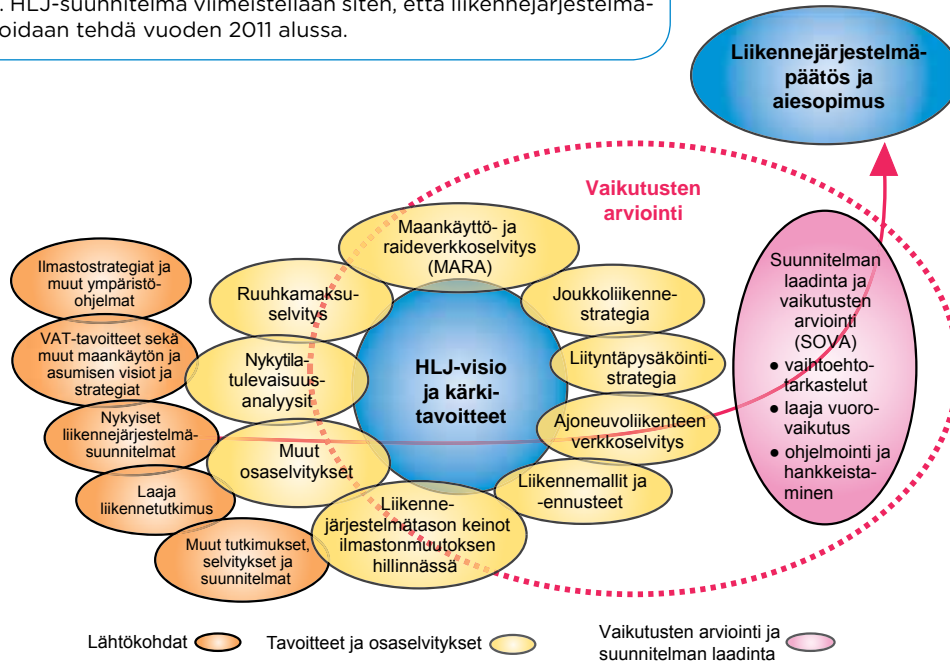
. HLJ-suunnitelma viimeistellään siten, että liikennejärjestelmä-
oidaan tehdä vuoden 2011 alussa.

Liikennejärjestelmäpäätös ja aiesopimus

Vaikutusten arviointi

Ilmastostrategiat ja muut ympäristöohjelmat

VAT-tavoitteet sekä muut maankäytön ja asumisen visiot ja strategiat

Nykyiset liikennejärjestelmäsuunnitelmat

Laaja liikennetutkimus

Muut tutkimukset, selvitykset ja suunnitelmat

Maankäyttö- ja raideverkkoselvitys (MARA)

Ruuhkamaksuselvitys

Joukkoliikennestrategia

Nykytilatulevaisuusanalyysit

HLJ-visio ja kärkitavoitteet

Liityntäpysäköintistrategia

Ajoneuvoliikenteen verkkoselvitys

Muut osaselvitykset

Liikennemallit ja -ennusteet

Liikennejärjestelmätason keinot ilmastonmuutoksen hillinnässä

Suunnitelman laadinta ja vaikutusten arviointi (SOVA)
● vaihtoehtotarkastelut
● laaja vuorovaikutus
● ohjelmointi ja hankkeistaminen

Lähtökohdat

Tavoitteet ja osaselvitykset

Vaikutusten arviointi ja suunnitelman laadinta